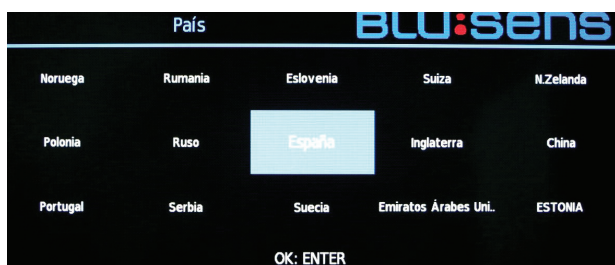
País

BLU:SENS

| Noruega | Rumania | Eslovenia | Suiza | N.Zelanda |
|---|---|---|---|---|
| Polonia | Ruso | España | Inglaterra | China |
| Portugal | Serbia | Suecia | Emiratos Árabes Uni.. | ESTONIA |

OK: ENTER